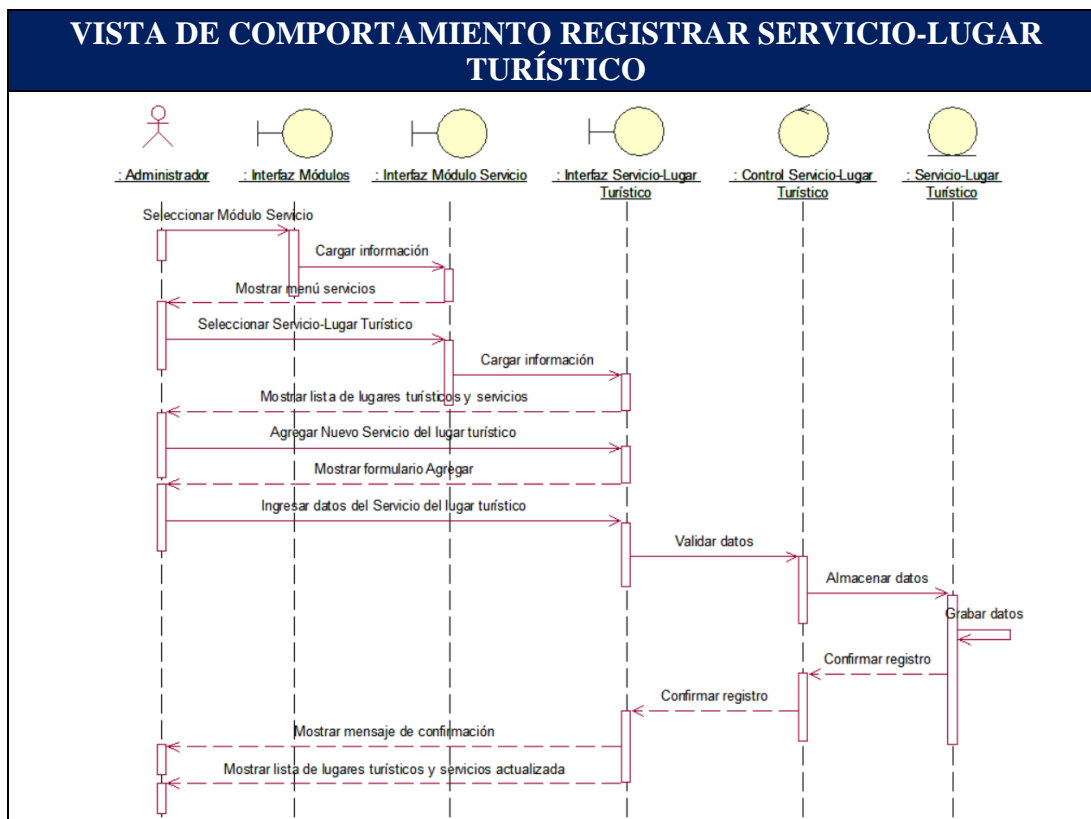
VISTA DE COMPORTAMIENTO REGISTRAR SERVICIO-LUGAR TURÍSTICO

: Administrador
: Interfaz Módulos
: Interfaz Módulo Servicio
: Interfaz Servicio-Lugar Turístico
: Control Servicio-Lugar Turístico
: Servicio-Lugar Turístico

Seleccionar Módulo Servicio
Cargar información
Mostrar menú servicios
Seleccionar Servicio-Lugar Turístico
Cargar información
Mostrar lista de lugares turísticos y servicios
Agregar Nuevo Servicio del lugar turístico
Mostrar formulario Agregar
Ingresar datos del Servicio del lugar turístico
Validar datos
Almacenar datos
Grabar datos
Confirmar registro
Confirmar registro
Mostrar mensaje de confirmación
Mostrar lista de lugares turísticos y servicios actualizada